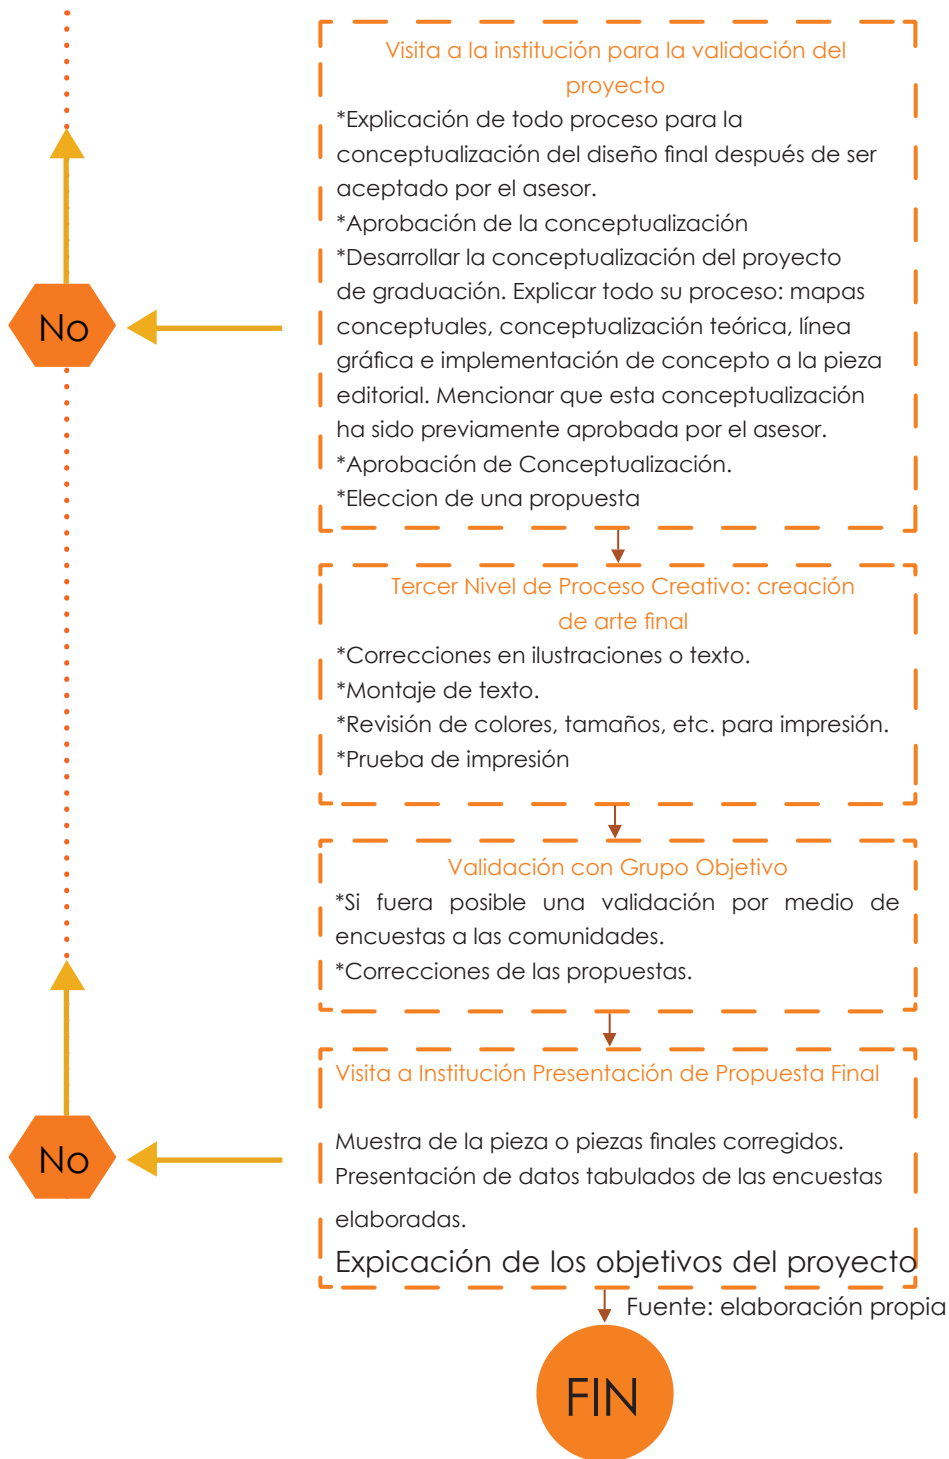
Visita a la institución para la validación del proyecto

*Explicación de todo proceso para la conceptualización del diseño final después de ser aceptado por el asesor.
*Aprobación de la conceptualización
*Desarrollar la conceptualización del proyecto de graduación. Explicar todo su proceso: mapas conceptuales, conceptualización teórica, línea gráfica e implementación de concepto a la pieza editorial. Mencionar que esta conceptualización ha sido previamente aprobada por el asesor.
*Aprobación de Conceptualización.
*Eleccion de una propuesta

No

Tercer Nivel de Proceso Creativo: creación de arte final

*Correcciones en ilustraciones o texto.
*Montaje de texto.
*Revisión de colores, tamaños, etc. para impresión.
*Prueba de impresión

Validación con Grupo Objetivo

*Si fuera posible una validación por medio de encuestas a las comunidades.
*Correcciones de las propuestas.

Visita a Institución Presentación de Propuesta Final

Muestra de la pieza o piezas finales corregidos.
Presentación de datos tabulados de las encuestas elaboradas.
Expicación de los objetivos del proyecto

No

Fuente: elaboración propia

FIN